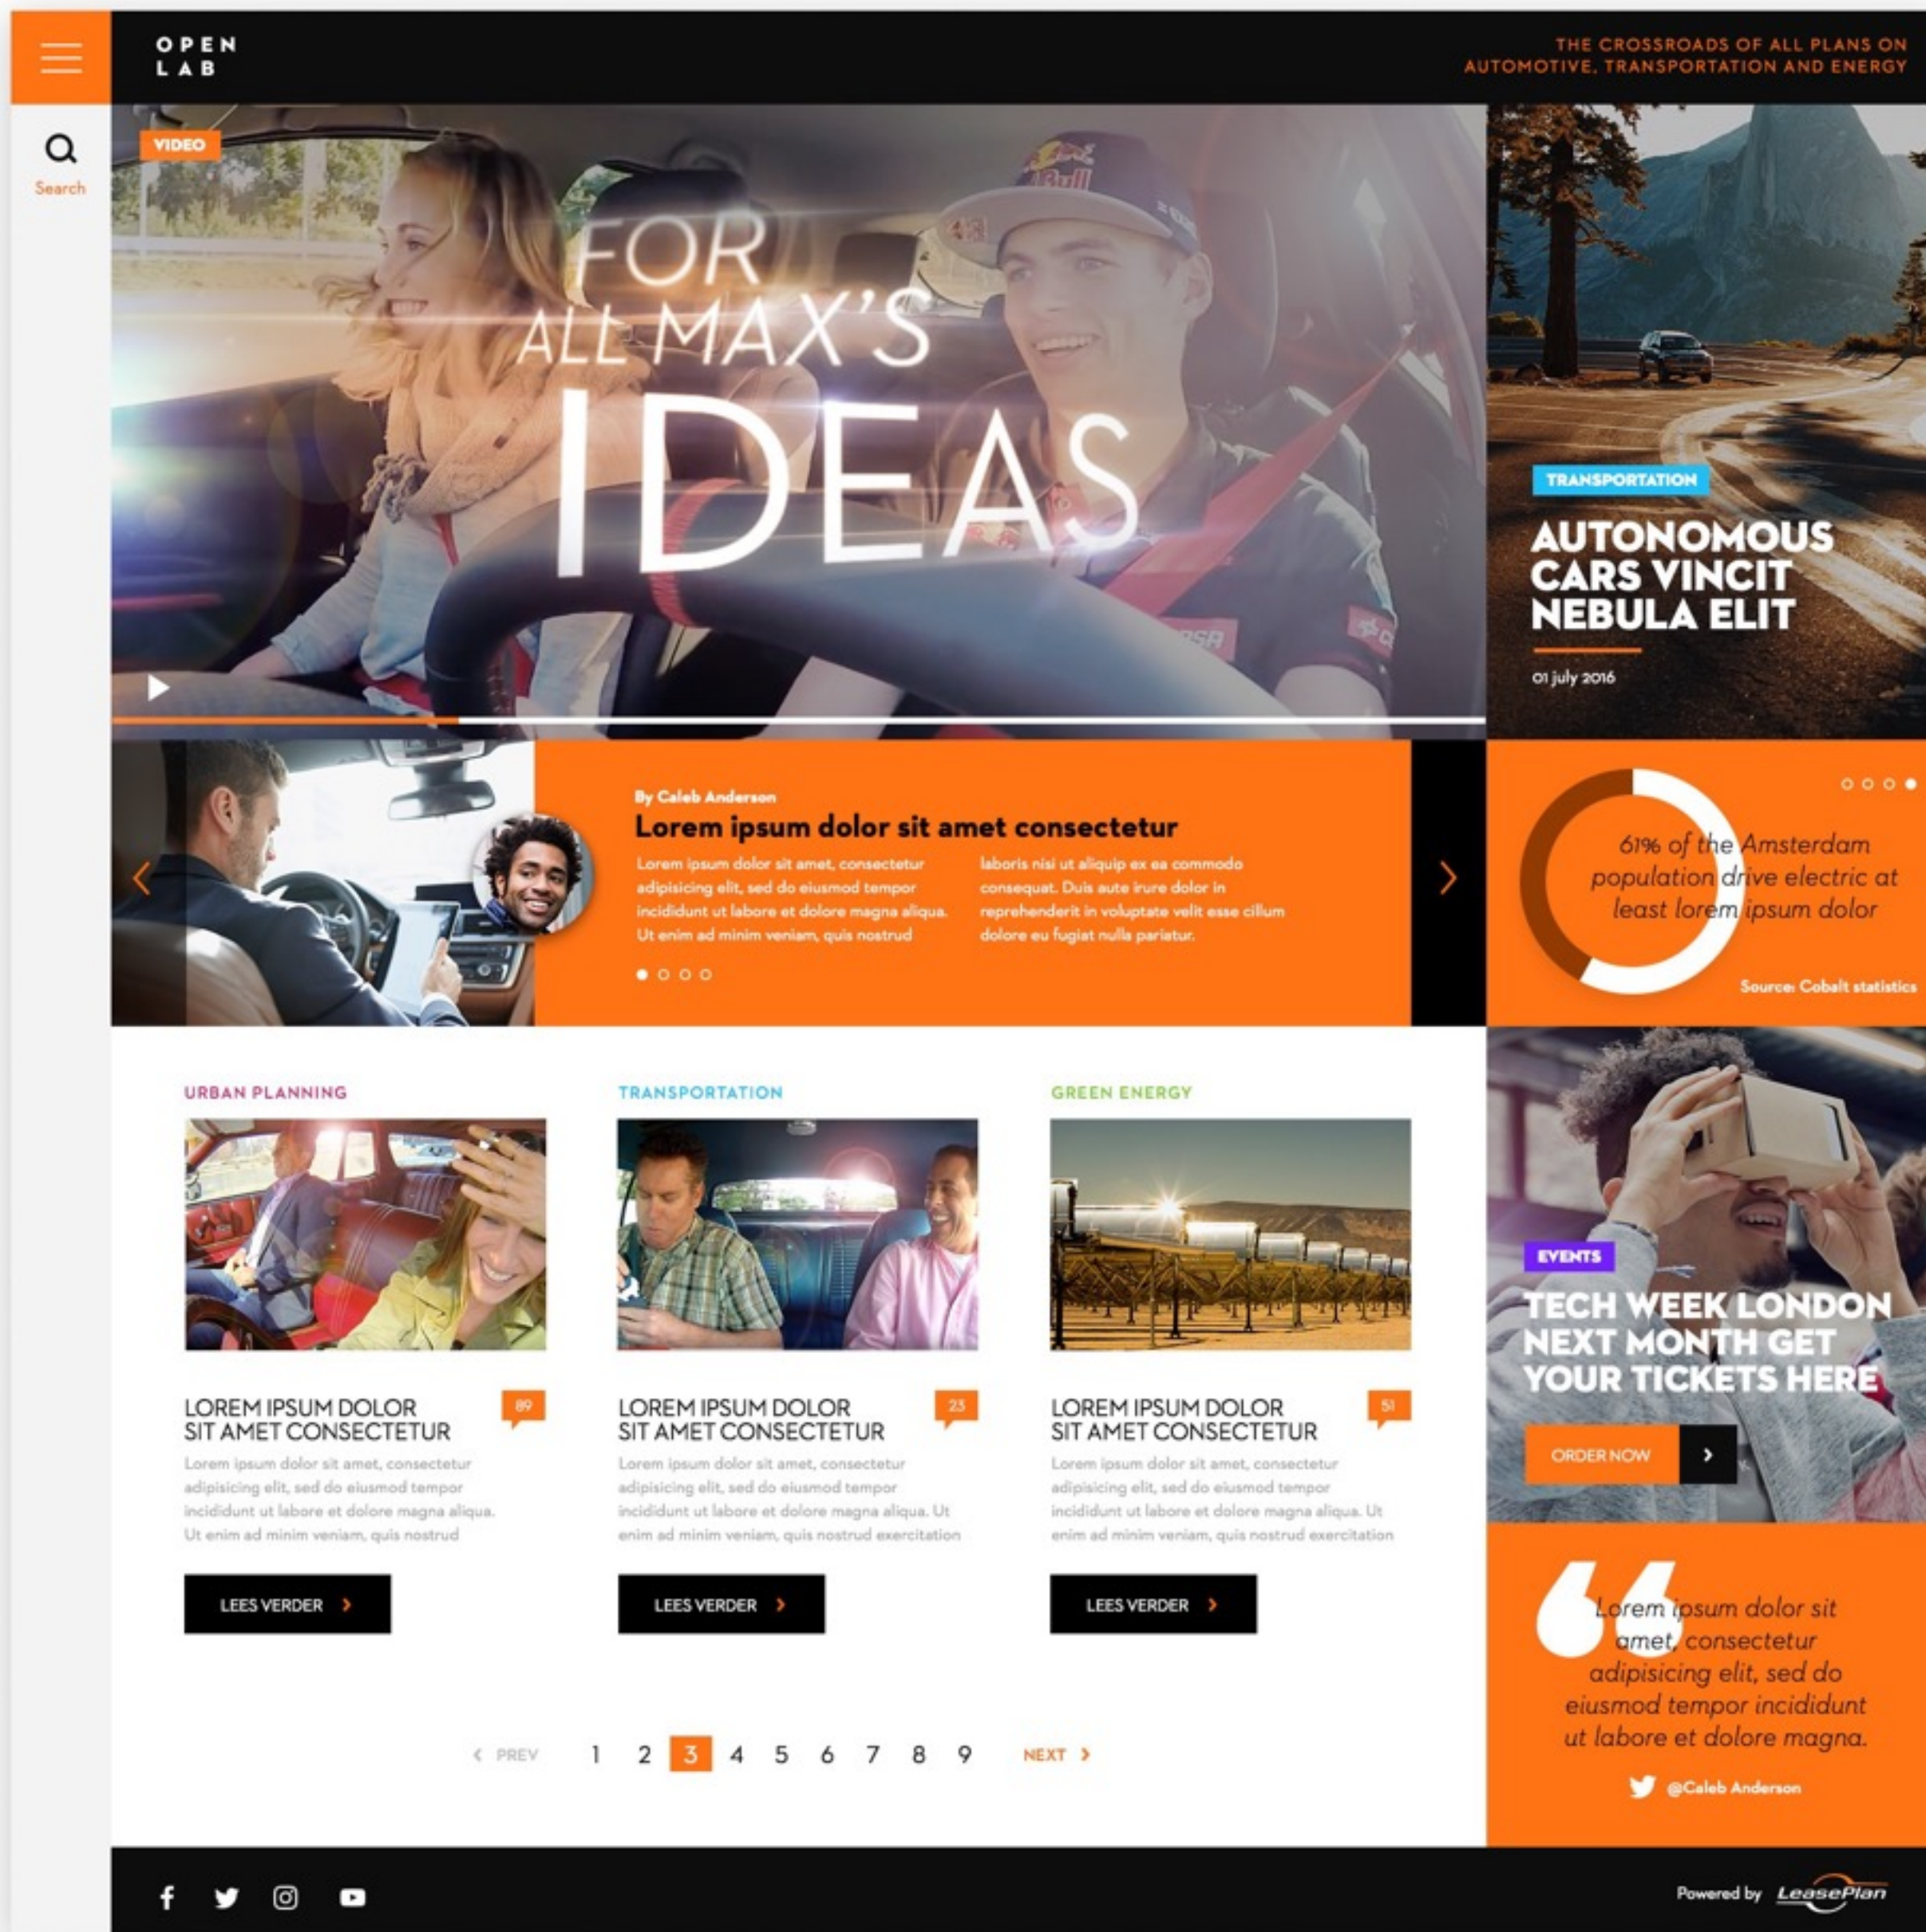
OPEN LAB

THE CROSSROADS OF ALL PLANS ON AUTOMOTIVE, TRANSPORTATION AND ENERGY

Search

VIDEO

FOR ALL MAX'S IDEAS

TRANSPORTATION

AUTONOMOUS CARS VINCIT NEBULA ELIT

01 july 2016

By Caleb Anderson

Lorem ipsum dolor sit amet consectetur

Lorem ipsum dolor sit amet, consectetur adipisicing elit, sed do eiusmod tempor incididunt ut labore et dolore magna aliqua. Ut enim ad minim veniam, quis nostrud

laboris nisi ut aliquip ex ea commodo consequat. Duis aute irure dolor in reprehenderit in voluptate velit esse cillum dolore eu fugiat nulla pariatur.

61% of the Amsterdam population drive electric at least lorem ipsum dolor

Source: Cobalt statistics

URBAN PLANNING

LOREM IPSUM DOLOR SIT AMET CONSECTETUR

89

Lorem ipsum dolor sit amet, consectetur adipisicing elit, sed do eiusmod tempor incididunt ut labore et dolore magna aliqua. Ut enim ad minim veniam, quis nostrud

LEES VERDER

TRANSPORTATION

LOREM IPSUM DOLOR SIT AMET CONSECTETUR

23

Lorem ipsum dolor sit amet, consectetur adipisicing elit, sed do eiusmod tempor incididunt ut labore et dolore magna aliqua. Ut enim ad minim veniam, quis nostrud exercitation

LEES VERDER

GREEN ENERGY

LOREM IPSUM DOLOR SIT AMET CONSECTETUR

51

Lorem ipsum dolor sit amet, consectetur adipisicing elit, sed do eiusmod tempor incididunt ut labore et dolore magna aliqua. Ut enim ad minim veniam, quis nostrud exercitation

LEES VERDER

EVENTS

TECH WEEK LONDON NEXT MONTH GET YOUR TICKETS HERE

ORDER NOW

Lorem ipsum dolor sit amet, consectetur adipisicing elit, sed do eiusmod tempor incididunt ut labore et dolore magna.

@Caleb Anderson

PREV 1 2 3 4 5 6 7 8 9 NEXT

Powered by LeasePlan